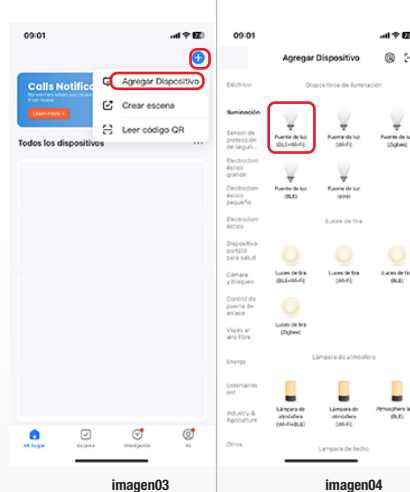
09:01

Calls Notific
No se está when you're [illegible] from home
Learn more >

Agregar Dispositivo
Crear escena
Leer código QR

Todos los dispositivos

Mi hogar
Escena
Inteligente
Yo

imagen03

09:01

Agregar Dispositivo

Eléctrico
Iluminación
Sensor de protección de seguri...
Electrodoméstico grande
Electrodoméstico pequeño
Electrodoméstico
Dispositivo portátil para salud
Cámara y bloqueo
Control de puerta de enlace
Viajes al aire libre
Energy
Entertainment
Industry & Agriculture
Otros

Dispositivos de iluminación

Fuente de luz (BLE+Wi-Fi)
Fuente de luz (Wi-Fi)
Fuente de luz (Zigbee)
Fuente de luz (BLE)
Fuente de luz (otro)

Luces de tira

Luces de tira (BLE+Wi-Fi)
Luces de tira (Wi-Fi)
Luces de tira (BLE)
Luces de tira (Zigbee)

Lámpara de atmósfera

Lámpara de atmósfera (Wi-Fi+BLE)
Lámpara de atmósfera (Wi-Fi)
Atmosphere la (BLE)

Lámpara de techo

imagen04